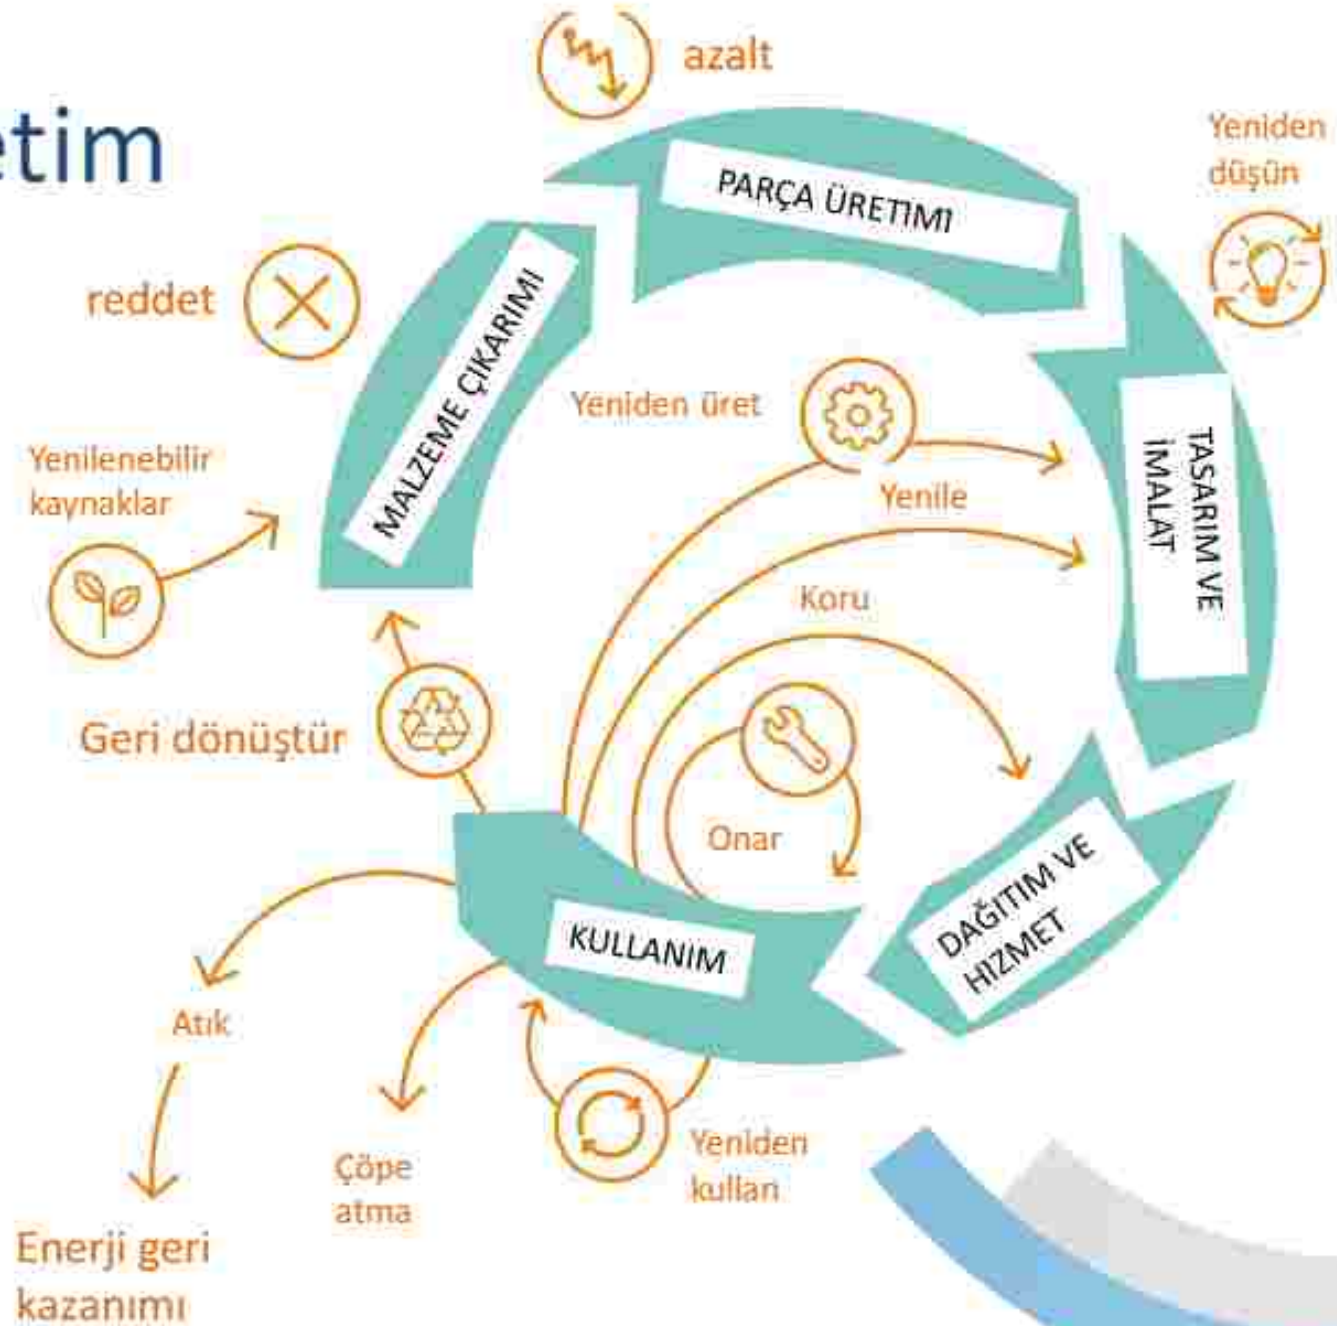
etim

azalt

Yeniden düşün

PARÇA ÜRETIMI

reddet

MALZEME ÇIKARIMI

Yeniden üret

TASARIM VE İMALAT

Yenilenebilir kaynaklar

Yenile

Koru

Geri dönüştür

Onar

DAĞITIM VE HIZMET

KULLANIM

Atık

Çöpe atma

Yeniden kullan

Enerji geri kazanımı